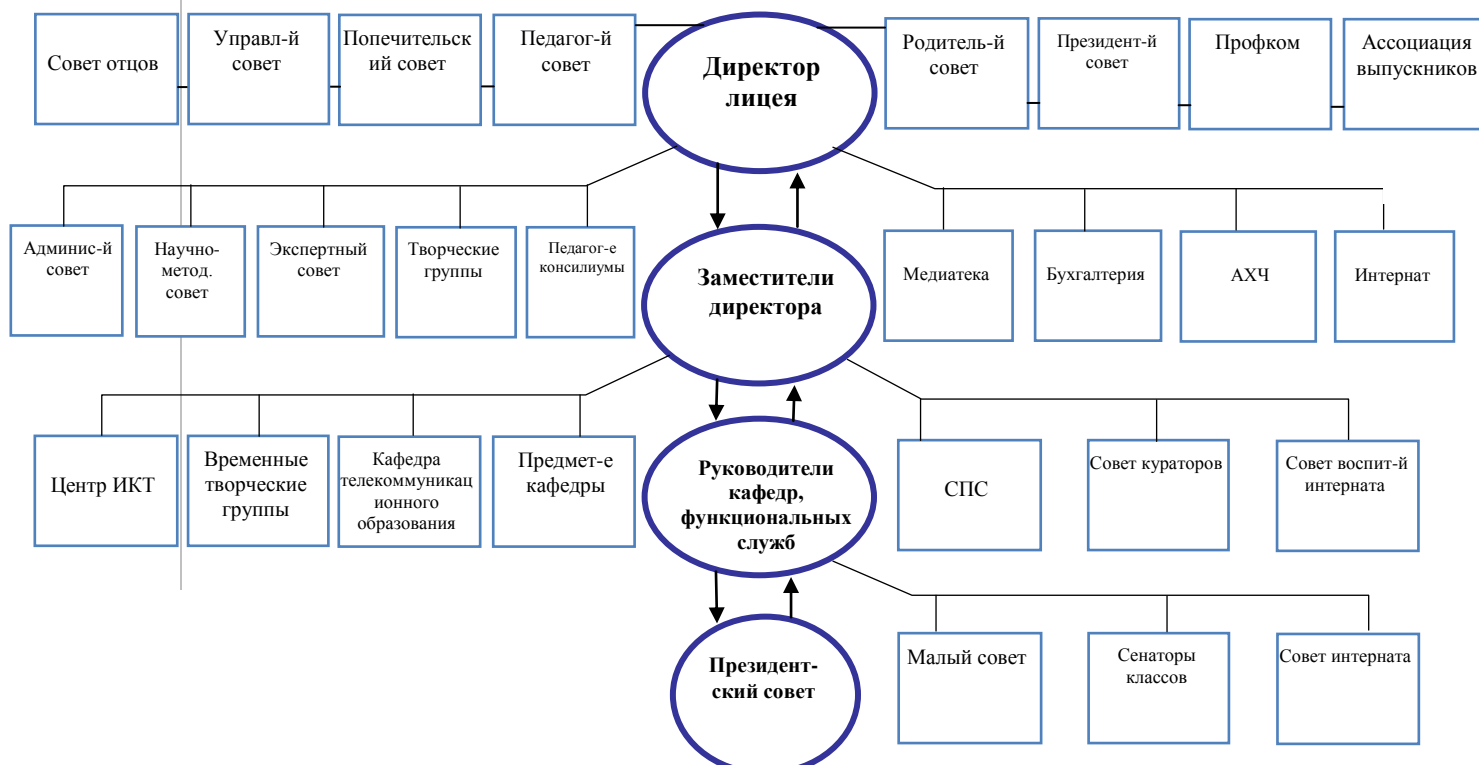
Совет отцов

Управл-й совет

Попечительский совет

Педагог-й совет

Директор лицея

Родитель-й совет

Президент-й совет

Профком

Ассоциация выпускников

Админис-й совет

Научно-метод. совет

Экспертный совет

Творческие группы

Педагог-е консилиумы

Заместители директора

Медиатека

Бухгалтерия

АХЧ

Интернат

Центр ИКТ

Временные творческие группы

Кафедра телекоммуникационного образования

Предмет-е кафедры

Руководители кафедр, функциональных служб

СПС

Совет кураторов

Совет воспит-й интерната

Президент-ский совет

Малый совет

Сенаторы классов

Совет интерната